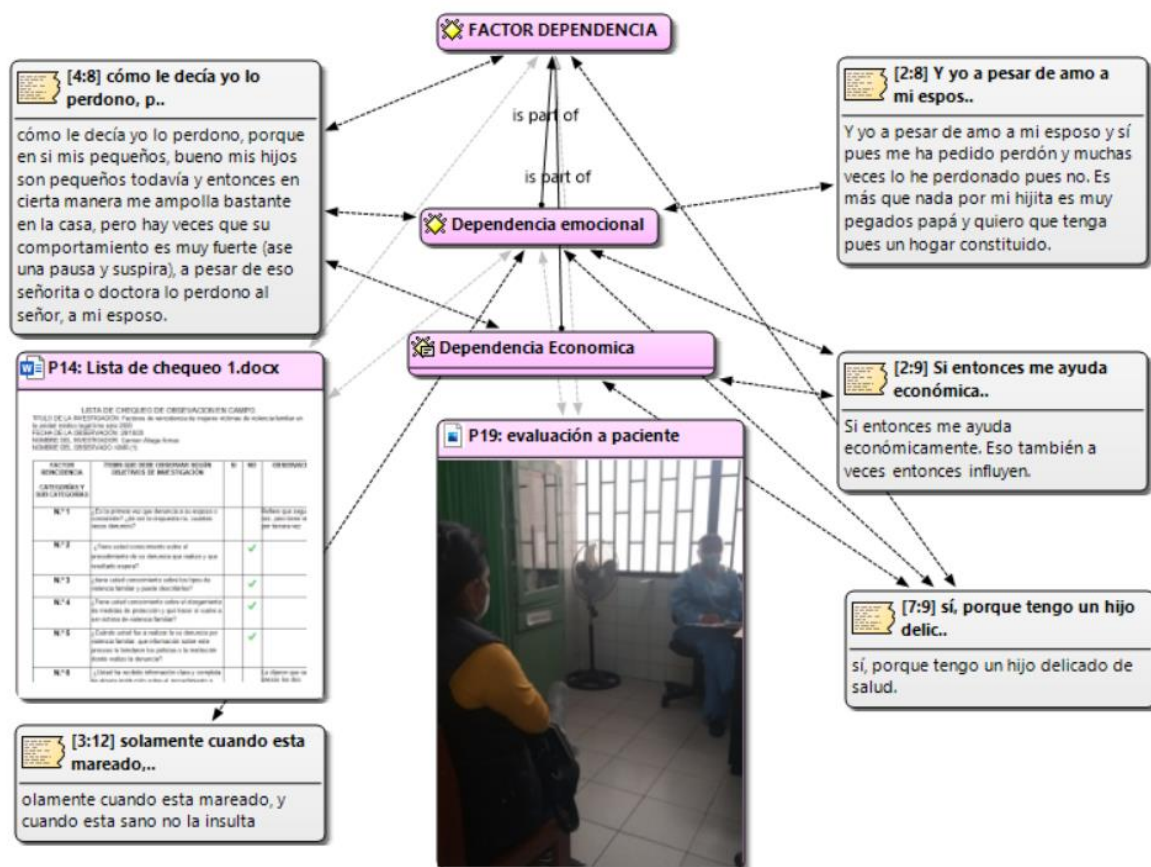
FACTOR DEPENDENCIA

[4:8] cómo le decía yo lo perdono, p..

cómo le decía yo lo perdono, porque en si mis pequeños, bueno mis hijos son pequeños todavía y entonces en cierta manera me ampolla bastante en la casa, pero hay veces que su comportamiento es muy fuerte (ase una pausa y suspira), a pesar de eso señorita o doctora lo perdono al señor, a mi esposo.

is part of

is part of

Dependencia emocional

[2:8] Y yo a pesar de amo a mi espos..

Y yo a pesar de amo a mi esposo y sí pues me ha pedido perdón y muchas veces lo he perdonado pues no. Es más que nada por mi hijita es muy pegados papá y quiero que tenga pues un hogar constituido.

Dependencia Economica

P14: Lista de chequeo 1.docx

LISTA DE CHEQUEO DE OBSERVACION EN CAMPO
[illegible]

| FACTOR DEPENDENCIA CATEGORÍAS Y SUB CATEGORÍAS | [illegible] | SI | NO | OBSERVACI |
|---|---|---|---|---|
| N.° 1 | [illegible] | | | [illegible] |
| N.° 2 | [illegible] | | ✓ | |
| N.° 3 | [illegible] | | ✓ | |
| N.° 4 | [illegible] | | ✓ | |
| N.° 5 | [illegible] | | ✓ | |
| N.° 6 | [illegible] | | | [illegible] |

[2:9] Si entonces me ayuda económica..

Si entonces me ayuda económicamente. Eso también a veces entonces influyen.

P19: evaluación a paciente

[7:9] sí, porque tengo un hijo delic..

sí, porque tengo un hijo delicado de salud.

[3:12] solamente cuando esta mareado,...

olamente cuando esta mareado, y cuando esta sano no la insulta